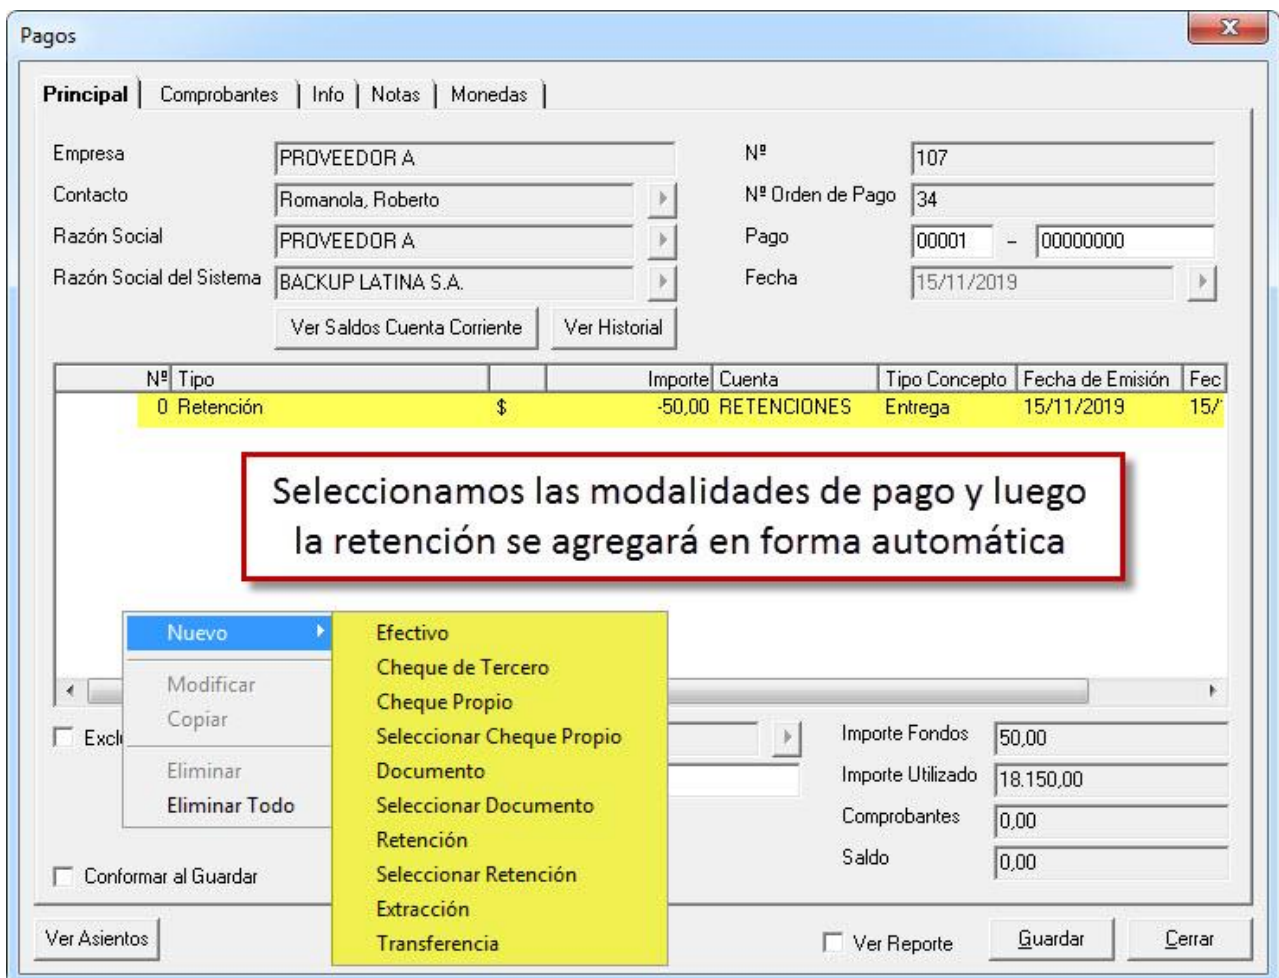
Pagos

Principal | Comprobantes | Info | Notas | Monedas

Empresa PROVEEDOR A
Contacto Romanola, Roberto
Razón Social PROVEEDOR A
Razón Social del Sistema BACKUP LATINA S.A.
Ver Saldos Cuenta Corriente
Ver Historial

Nº 107
Nº Orden de Pago 34
Pago 00001 - 00000000
Fecha 15/11/2019

| Nº | Tipo | | Importe | Cuenta | Tipo Concepto | Fecha de Emisión | Fec |
|---|---|---|---|---|---|---|---|
| 0 | Retención | $ | -50,00 | RETENCIONES | Entrega | 15/11/2019 | 15/ |

Seleccionamos las modalidades de pago y luego la retención se agregará en forma automática

Nuevo
Modificar
Copiar
Eliminar
Eliminar Todo

Efectivo
Cheque de Tercero
Cheque Propio
Seleccionar Cheque Propio
Documento
Seleccionar Documento
Retención
Seleccionar Retención
Extracción
Transferencia

Excl

Importe Fondos 50,00
Importe Utilizado 18.150,00
Comprobantes 0,00
Saldo 0,00

Conformar al Guardar

Ver Asientos
Ver Reporte
Guardar
Cerrar